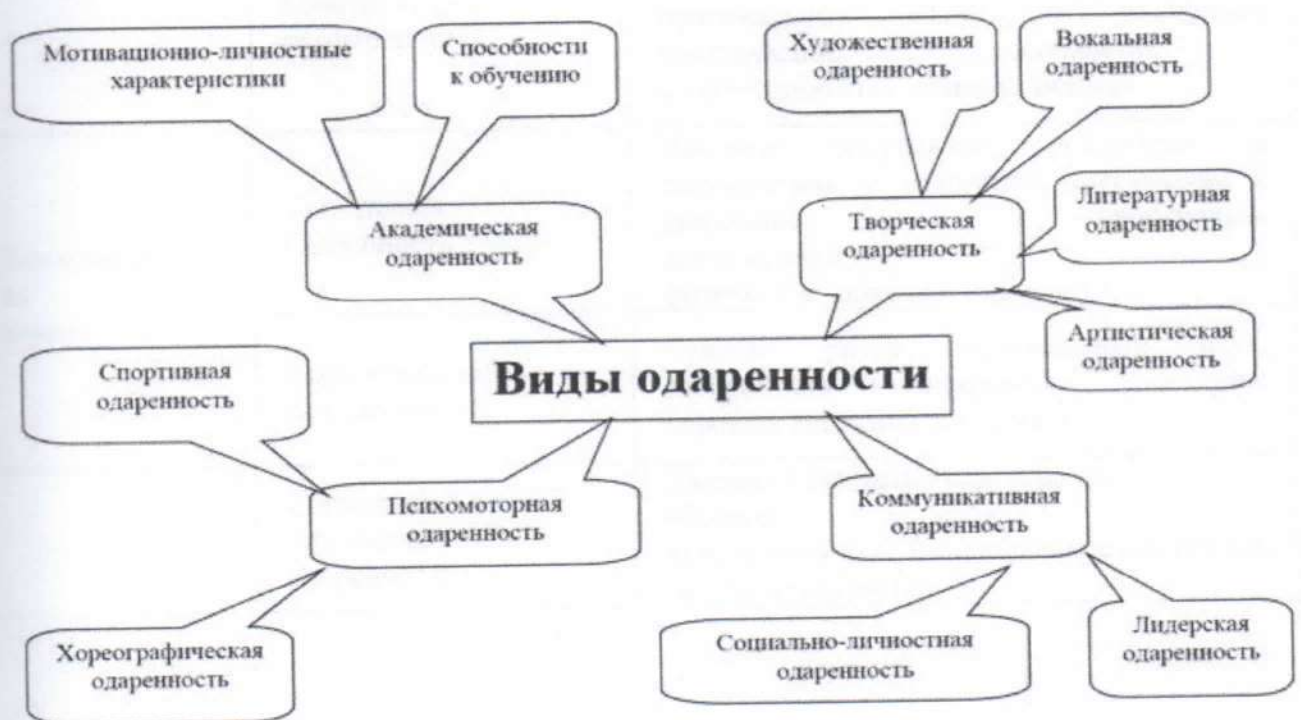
Мотивационно-личностные характеристики

Способности к обучению

Художественная одаренность

Вокальная одаренность

Академическая одаренность

Творческая одаренность

Литературная одаренность

Артистическая одаренность

Виды одаренности

Спортивная одаренность

Психомоторная одаренность

Коммуникативная одаренность

Хореографическая одаренность

Социально-личностная одаренность

Лидерская одаренность